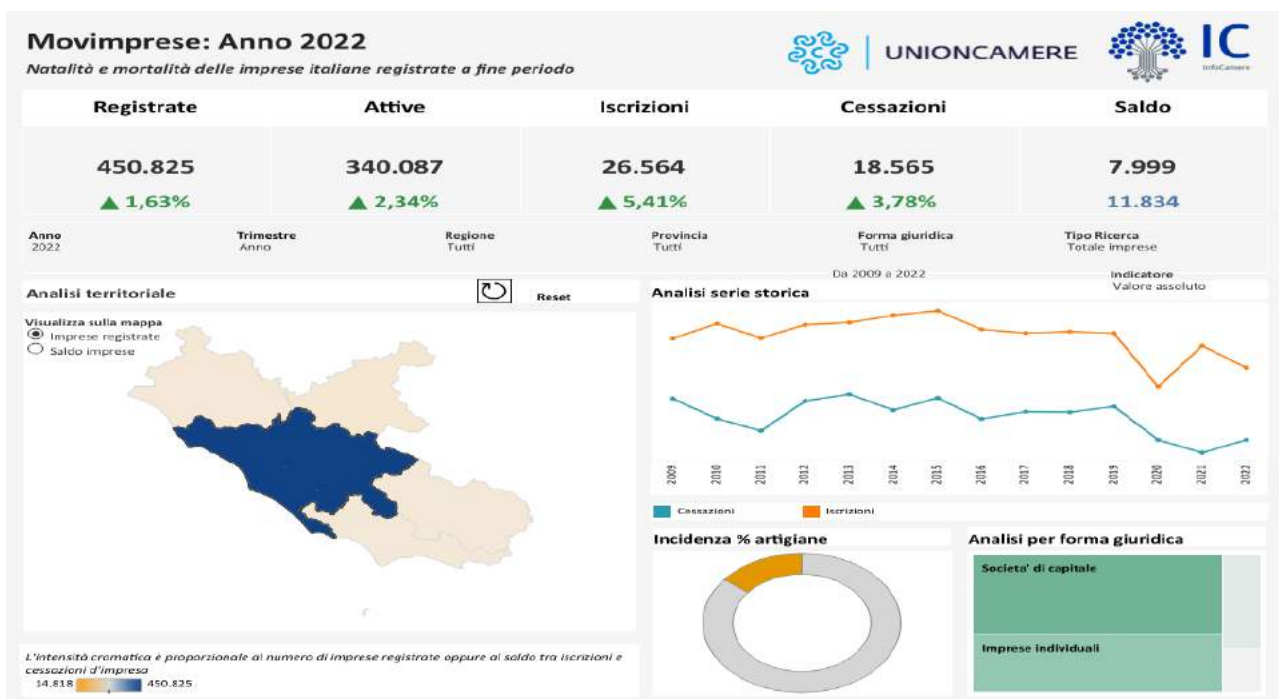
Movimprese: Anno 2022

Natalità e mortalità delle imprese italiane registrate a fine periodo

UNIONCAMERE

IC
InfoCamere

| Registrate | Attive | Iscrizioni | Cessazioni | Saldo |
|---|---|---|---|---|
| 450.825 | 340.087 | 26.564 | 18.565 | 7.999 |
| ▲ 1,63% | ▲ 2,34% | ▲ 5,41% | ▲ 3,78% | 11.834 |

Anno
2022

Trimestre
Anno

Regione
Tutti

Provincia
Tutti

Forma giuridica
Tutti

Tipo Ricerca
Totale imprese

Da 2009 a 2022

Indicatore
Valore assoluto

Analisi territoriale

Reset

Visualizza sulla mappa
Imprese registrate
Saldo imprese

Analisi serie storica

2009 2010 2011 2012 2013 2014 2015 2016 2017 2018 2019 2020 2021 2022

Cessazioni
Iscrizioni

Incidenza % artigiane

Analisi per forma giuridica

Societa' di capitale

Imprese individuali

L'intensità cromatica è proporzionale al numero di imprese registrate oppure al saldo tra iscrizioni e cessazioni d'impresa

14.818
450.825